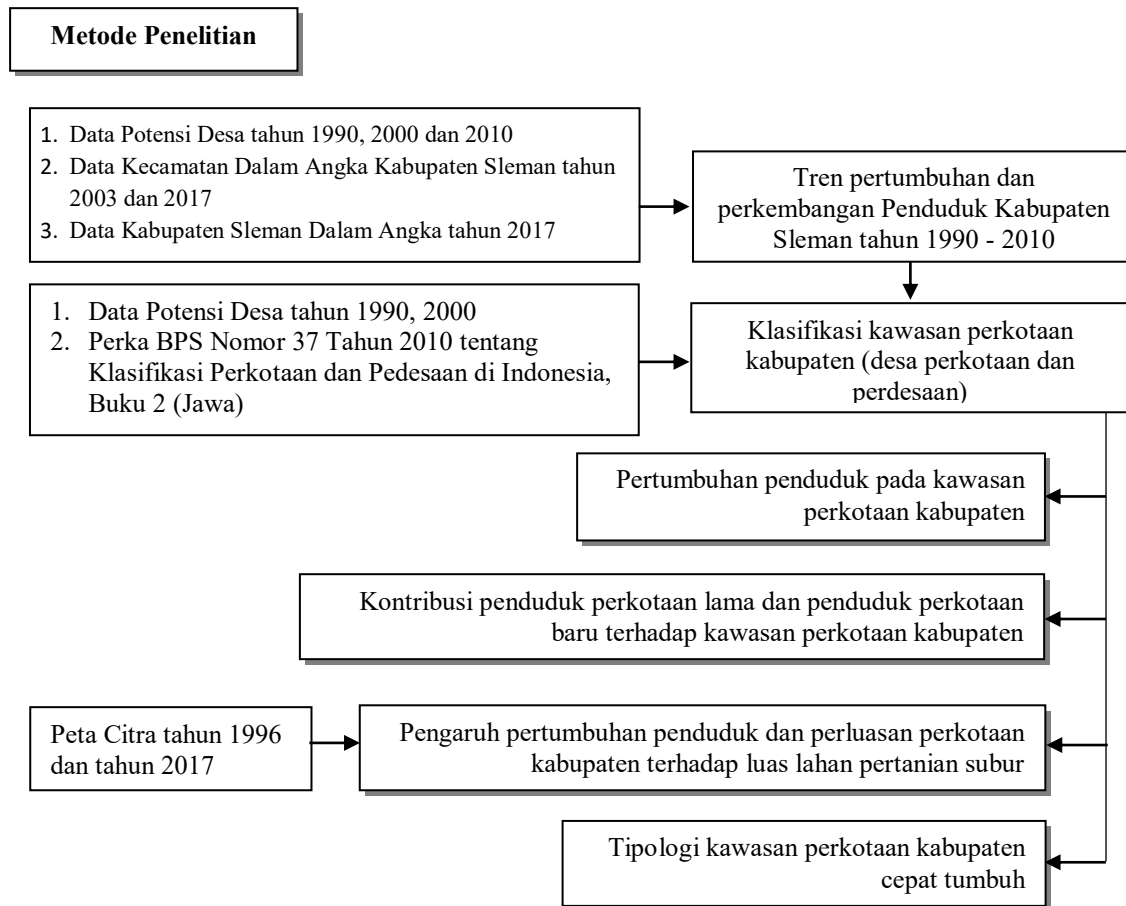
Metode Penelitian

1. Data Potensi Desa tahun 1990, 2000 dan 2010
2. Data Kecamatan Dalam Angka Kabupaten Sleman tahun 2003 dan 2017
3. Data Kabupaten Sleman Dalam Angka tahun 2017

Tren pertumbuhan dan perkembangan Penduduk Kabupaten Sleman tahun 1990 - 2010

1. Data Potensi Desa tahun 1990, 2000
2. Perka BPS Nomor 37 Tahun 2010 tentang Klasifikasi Perkotaan dan Pedesaan di Indonesia, Buku 2 (Jawa)

Klasifikasi kawasan perkotaan kabupaten (desa perkotaan dan perdesaan)

Pertumbuhan penduduk pada kawasan perkotaan kabupaten

Kontribusi penduduk perkotaan lama dan penduduk perkotaan baru terhadap kawasan perkotaan kabupaten

Peta Citra tahun 1996 dan tahun 2017

Pengaruh pertumbuhan penduduk dan perluasan perkotaan kabupaten terhadap luas lahan pertanian subur

Tipologi kawasan perkotaan kabupaten cepat tumbuh